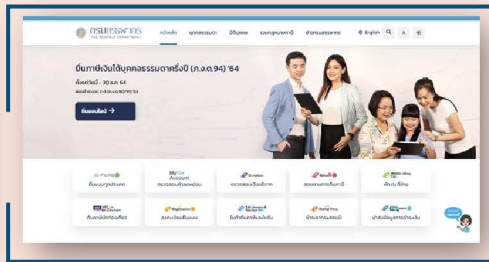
กรมสรรพากร
THE REVENUE DEPARTMENT

หน้าหลัก บุคคลธรรมดา นิติบุคคล ระบบภาษีเยาวชน ข้อมูลเพิ่มเติม

ยื่นภาษีเงินได้บุคคลธรรมดาครึ่งปี (ภ.ง.ด.94) '64

ยื่นออนไลน์ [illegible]

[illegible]

ยื่นแบบออนไลน์ →

ยื่นแบบภาษีออนไลน์
My Tax Account
ตรวจสอบสถานะคืนภาษี
ลงทะเบียน
ยื่นงบการเงิน

ค้นหาผู้เสียภาษี
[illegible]
ยื่นคำขอคืนภาษี
จองคิวล่วงหน้า
นำส่งข้อมูลการจ่ายเงิน